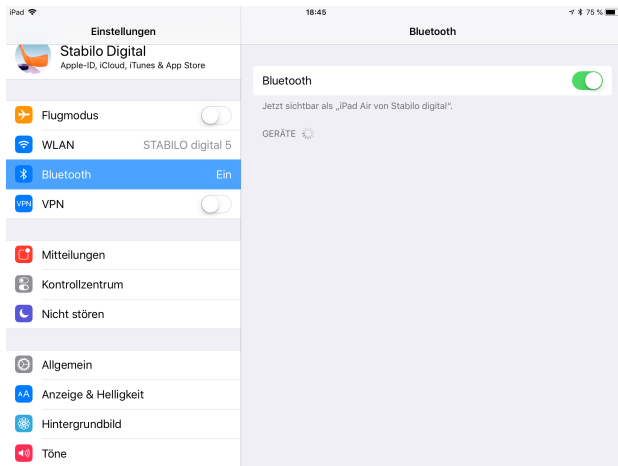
iPad
18:45
75 %
Einstellungen
Bluetooth
Stabilo Digital
Apple-ID, iCloud, iTunes & App Store
Flugmodus
WLAN STABILO digital 5
Bluetooth Ein
VPN
Mitteilungen
Kontrollzentrum
Nicht stören
Allgemein
Anzeige & Helligkeit
Hintergrundbild
Töne
Bluetooth
Jetzt sichtbar als „iPad Air von Stabilo digital".
GERÄTE